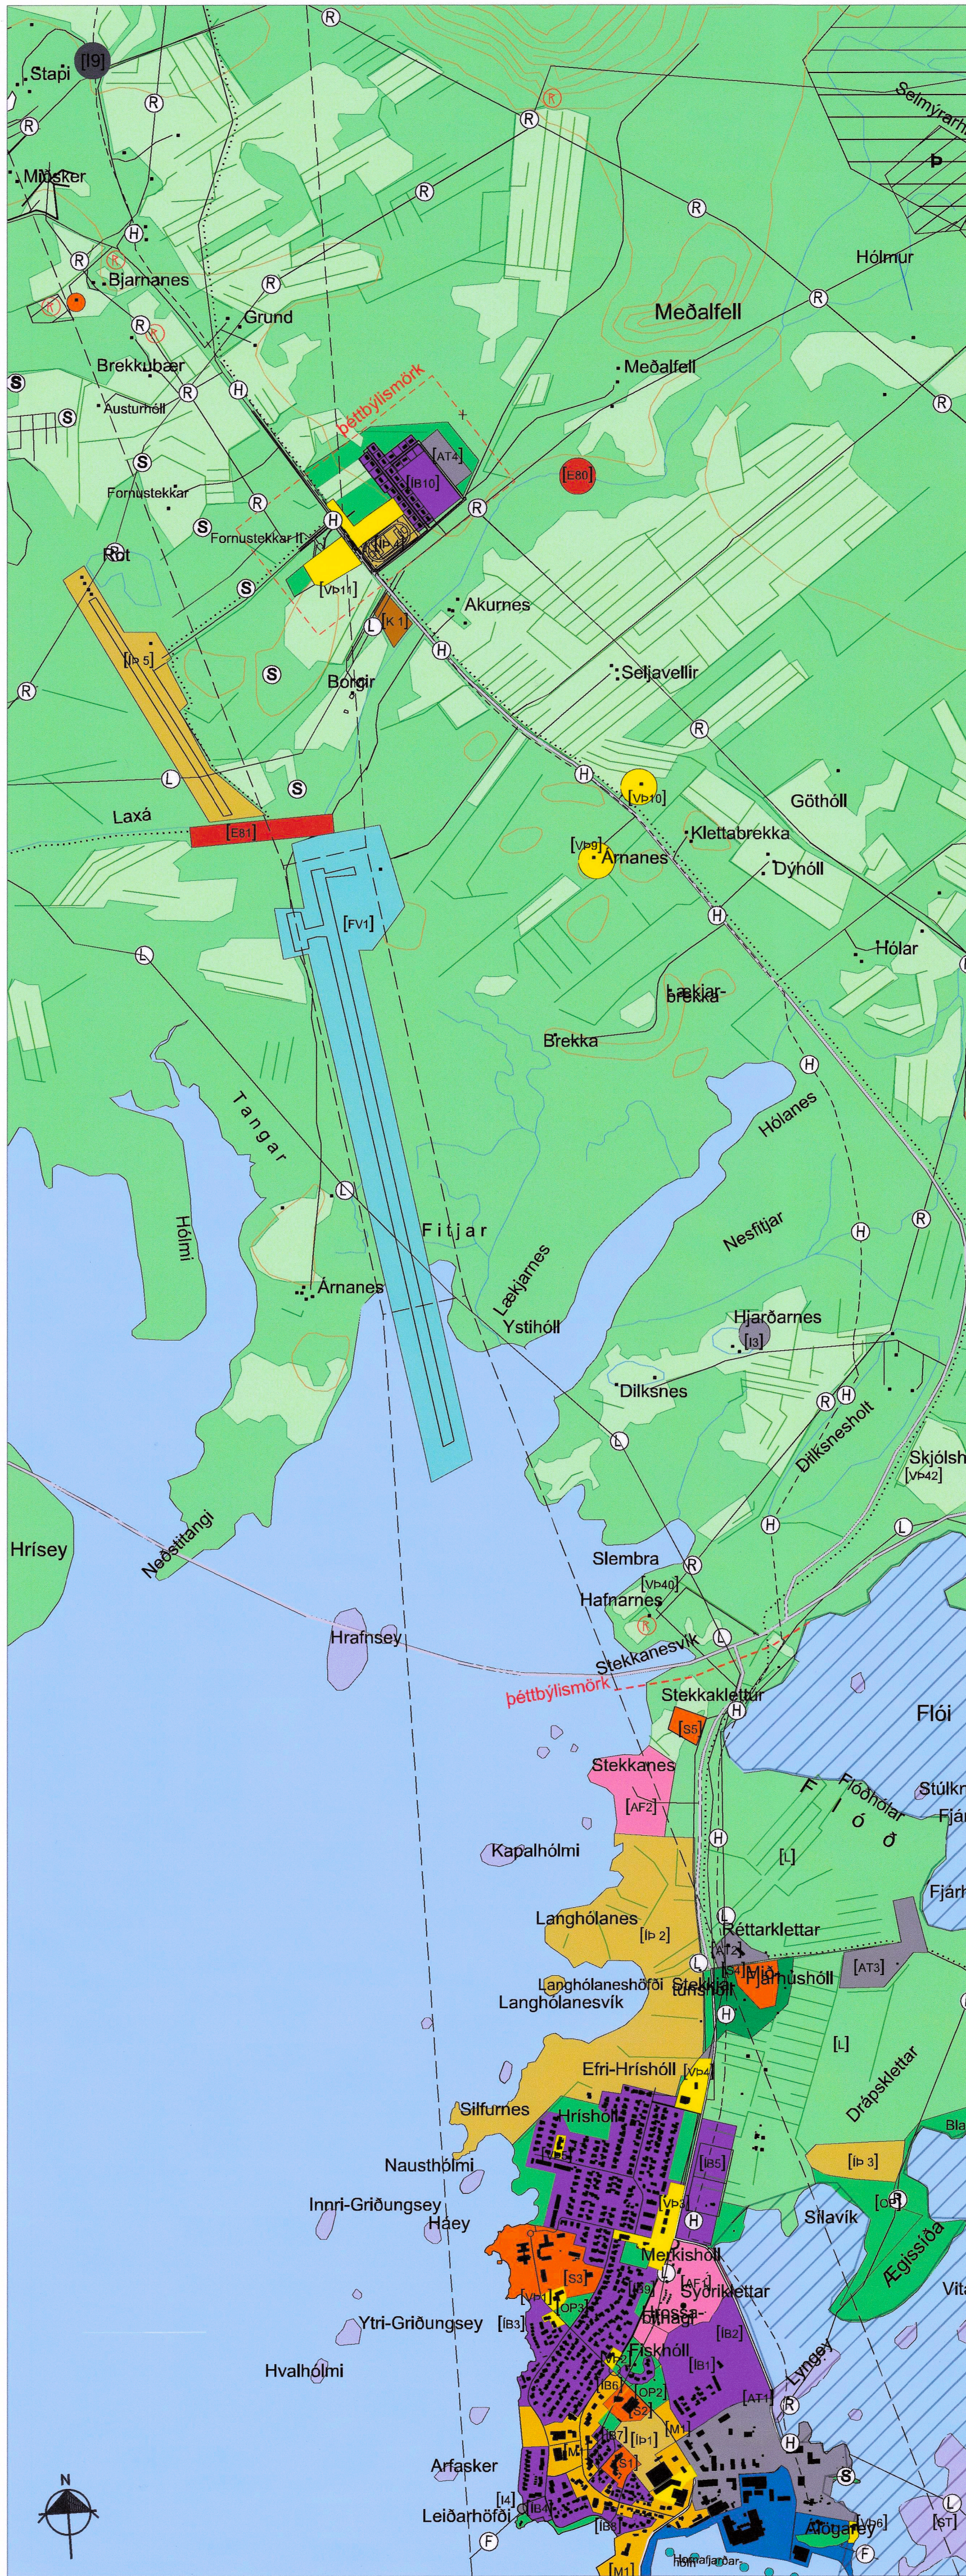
Stapi
[I9]
R
Mosker
H
R
Bjarnanes
R
Grund
Brekkubær
Austurhóll
S
Fornustekkar
Fornustekkar II
Rot
S
H
R
R
Selmýrarh
Þ
Hólmur
Meðalfell
Meðalfell
þéttbýlismörk
[AT4]
[IB10]
[E80]
[Vþ11]
[K 1]
Akurnes
[Iþ 5]
Borgir
Seljavellir
L
Laxá
[E81]
[Vþ10]
Klettabrekka
[Vþ9]
Árnanes
Dýhóll
Göthóll
[FV1]
Hólar
Lækjarbrekka
Brekka
Tangar
Hólmi
Hólanes
Fitjar
Nesfitjar
Lækjarnes
Árnanes
Ystihóll
Hjarðarnes
[I3]
Dilksnes
Dilksnesholt
Skjólsh
[Vþ42]
Hrísey
Neðstitangi
Slembra
[Vþ40]
Hafnarnes
Hrafnsey
Stekkanesvík
þéttbýlismörk
Stekkaklettur
Flói
[S5]
Stekkanes
[AF2]
Flóðhólar
Stúlkn
Fjár
F l ó ð
Kapalhólmi
[L]
Fjárh
Langhólanes
[Iþ 2]
Réttarklettar
[AT3]
Langhólaneshöfði
Stekkatúnshóll
Hjarðarhóll
Langhólanesvík
[L]
Efri-Hríshóll
[Vþ4]
Drápsklettar
Silfurnes
Hríshóll
Bla
Nausthólmi
[IB5]
[Iþ 3]
Innri-Griðungsey
Háey
[Vþ3]
[OP]
Silavík
Ægissíða
Merkishóll
[S3]
[AF1]
Syðriklettar
Vita
[Vþ1]
[OP3]
Hrossadalir
Ytri-Griðungsey
[IB3]
[IB2]
Lyngey
Fiskhóll
[IB1]
Hvalhólmi
[M2]
[IB6]
[OP2]
[AT1]
[S2]
[M1]
Arfasker
[IB7]
[Iþ1]
[S1]
[I4]
Leiðarhöfði
[IB4]
[Vþ6]
[ST]
[IB8]
Álögarey
Heimaljandar
[M1]
N